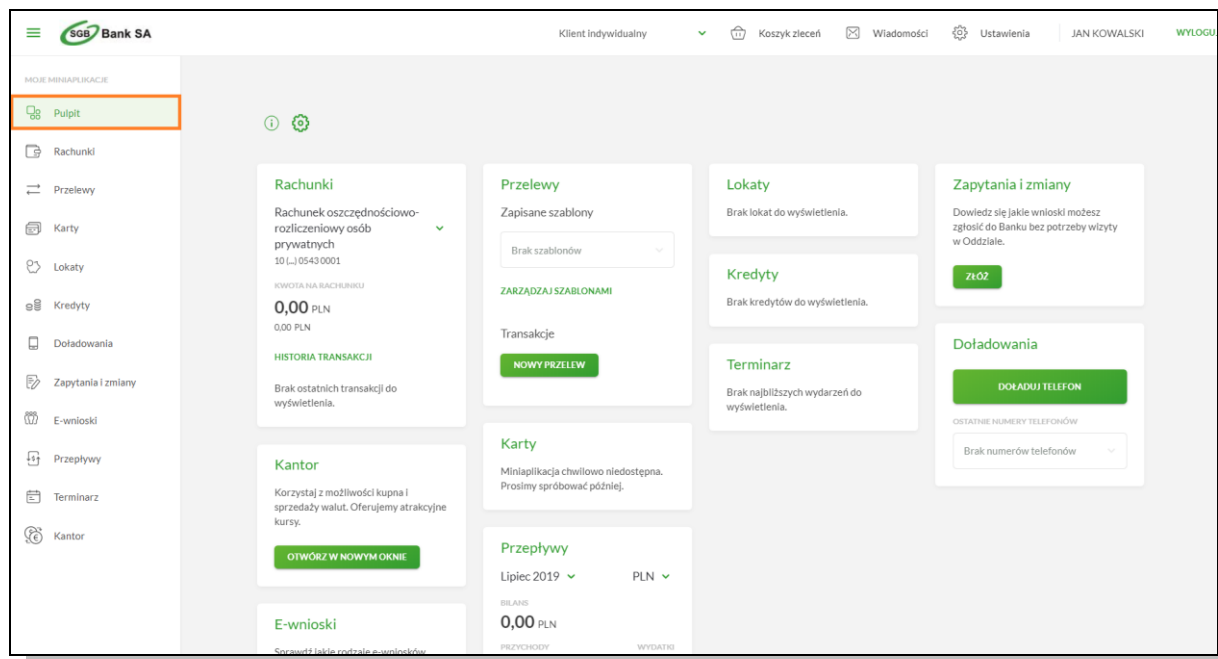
SGB Bank SA

Klient indywidualny

Koszyk zleceń

Wiadomości

Ustawienia

JAN KOWALSKI

WYLOGU

MOJE MINIAPLIKACJE

Pulpit

Rachunki

Przelewy

Karty

Lokaty

Kredyty

Doładowania

Zapytania i zmiany

E-wnioski

Przepływy

Terminarz

Kantor

Rachunki

Rachunek oszczędnościowo-rozliczeniowy osób prywatnych

10 (...) 0543 0001

KWOTA NA RACHUNKU

0,00 PLN

0,00 PLN

HISTORIA TRANSAKCJI

Brak ostatnich transakcji do wyświetlenia.

Kantor

Korzystaj z możliwości kupna i sprzedaży walut. Oferujemy atrakcyjne kursy.

OTWÓRZ W NOWYM OKNIE

E-wnioski

Sprawdź jakie rodzaje e-wniosków

Przelewy

Zapisane szablony

Brak szablonów

ZARZĄDZAJ SZABLONAMI

Transakcje

NOWY PRZELEW

Karty

Miniaplikacja chwilowo niedostępna. Prosimy spróbować później.

Przepływy

Lipiec 2019

PLN

BILANS

0,00 PLN

PRZYCHODY

WYDATKI

Lokaty

Brak lokat do wyświetlenia.

Kredyty

Brak kredytów do wyświetlenia.

Terminarz

Brak najbliższych wydarzeń do wyświetlenia.

Zapytania i zmiany

Dowiedz się jakie wnioski możesz zgłosić do Banku bez potrzeby wizyty w Oddziale.

ZŁÓŻ

Doładowania

DOŁADUJ TELEFON

OSTATNIE NUMERY TELEFONÓW

Brak numerów telefonów